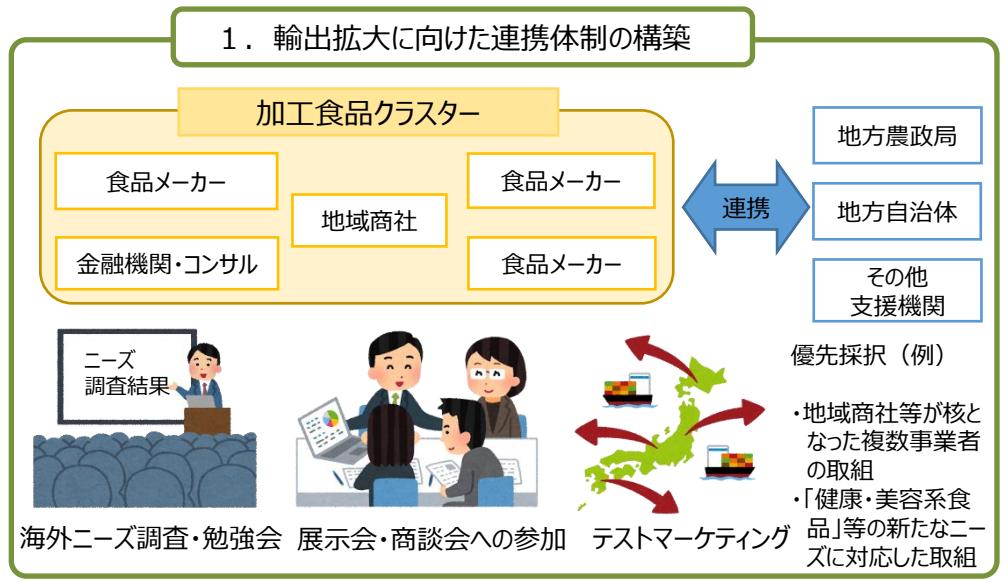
１．輸出拡大に向けた連携体制の構築

加工食品クラスター

食品メーカー

金融機関・コンサル

地域商社

食品メーカー

食品メーカー

連携

地方農政局

地方自治体

その他
支援機関

ニーズ
調査結果

優先採択（例）

・地域商社等が核となった複数事業者の取組
・「健康・美容系食品」等の新たなニーズに対応した取組

海外ニーズ調査・勉強会

展示会・商談会への参加

テストマーケティング